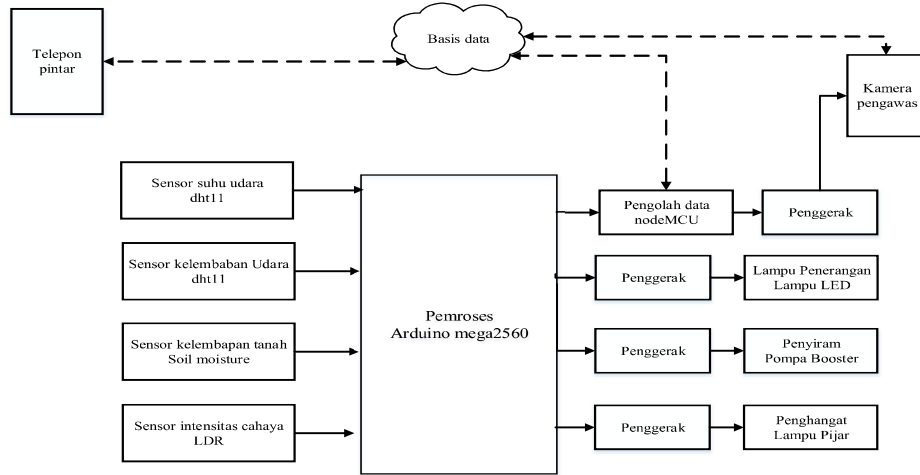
Basis data

Telepon pintar

Kamera pengawas

Sensor suhu udara dht11

Sensor kelembaban Udara dht11

Sensor kelembapan tanah Soil moisture

Sensor intensitas cahaya LDR

Pemroses Arduino mega2560

Pengolah data nodeMCU

Penggerak

Penggerak

Lampu Penerangan Lampu LED

Penggerak

Penyiram Pompa Booster

Penggerak

Penghangat Lampu Pijar